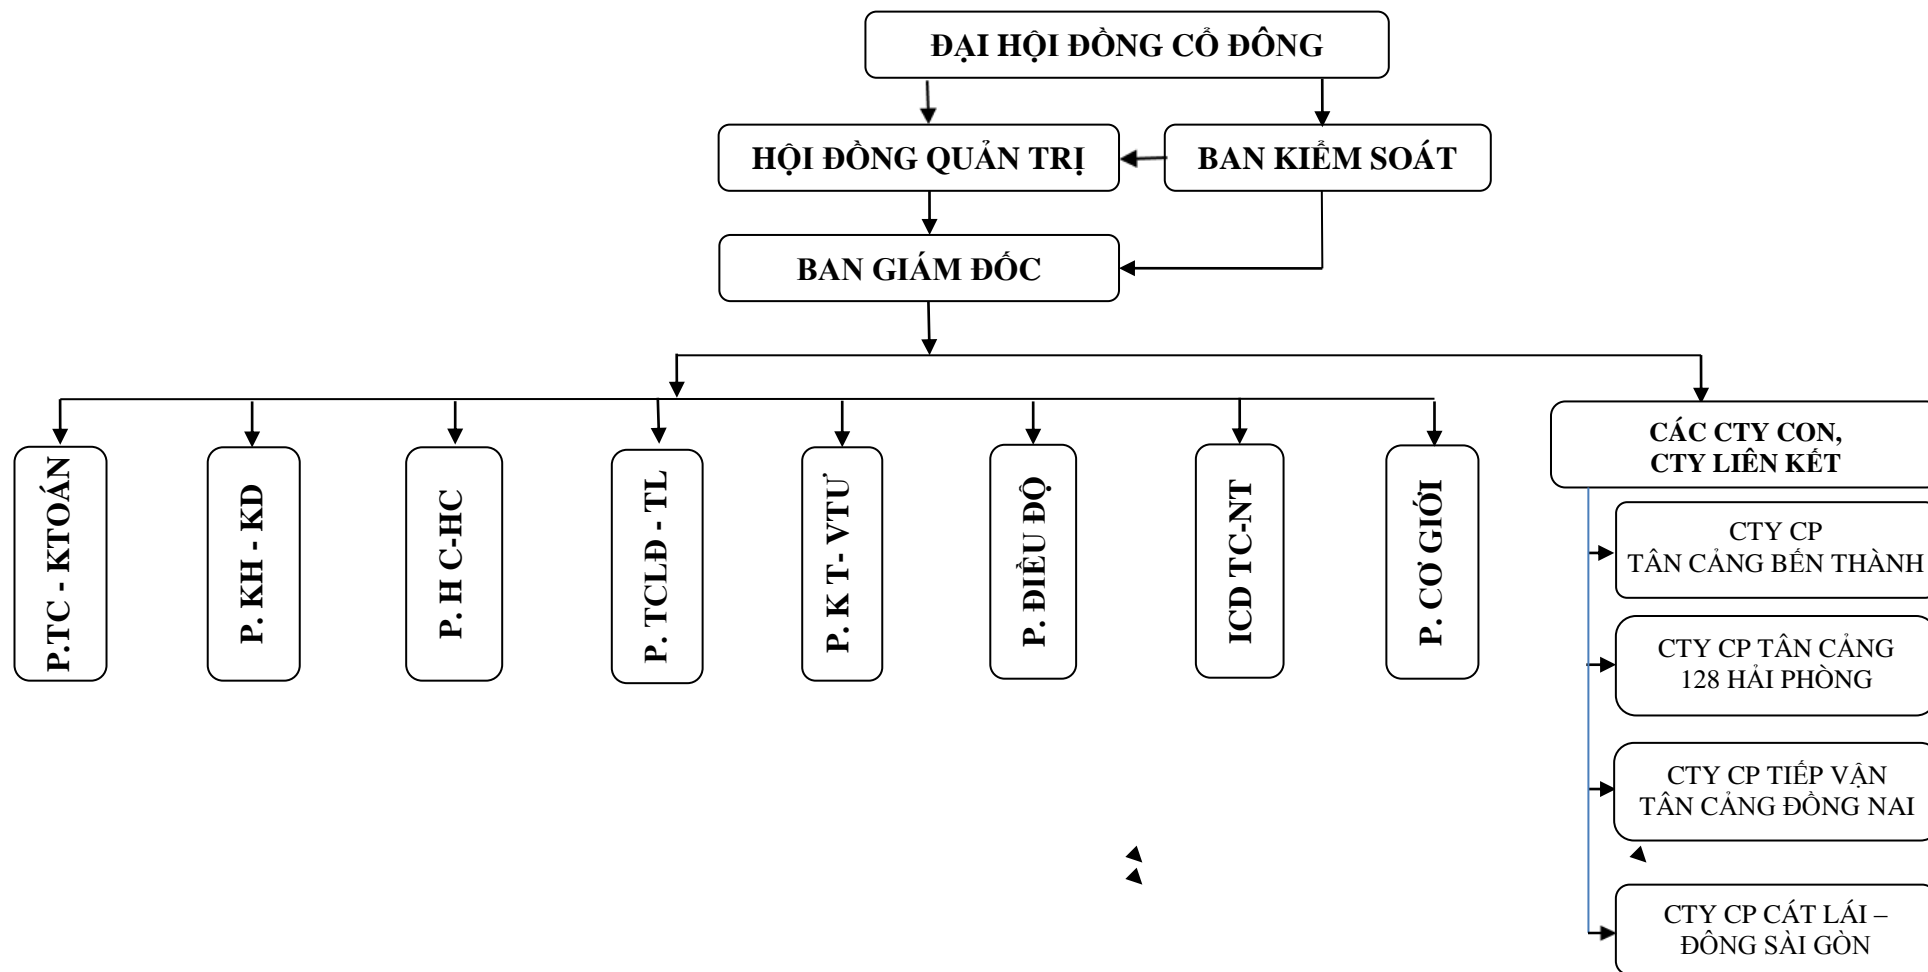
ĐẠI HỘI ĐỒNG CỔ ĐÔNG

HỘI ĐỒNG QUẢN TRỊ

BAN KIỂM SOÁT

BAN GIÁM ĐỐC

P.TC - KTOÁN

P. KH - KD

P. H C-HC

P. TCLĐ - TL

P. K T- VTƯ

P. ĐIỀU ĐỘ

ICD TC-NT

P. CƠ GIỚI

CÁC CTY CON, CTY LIÊN KẾT

CTY CP TÂN CẢNG BẾN THÀNH

CTY CP TÂN CẢNG 128 HẢI PHÒNG

CTY CP TIẾP VẬN TÂN CẢNG ĐỒNG NAI

CTY CP CÁT LÁI – ĐÔNG SÀI GÒN